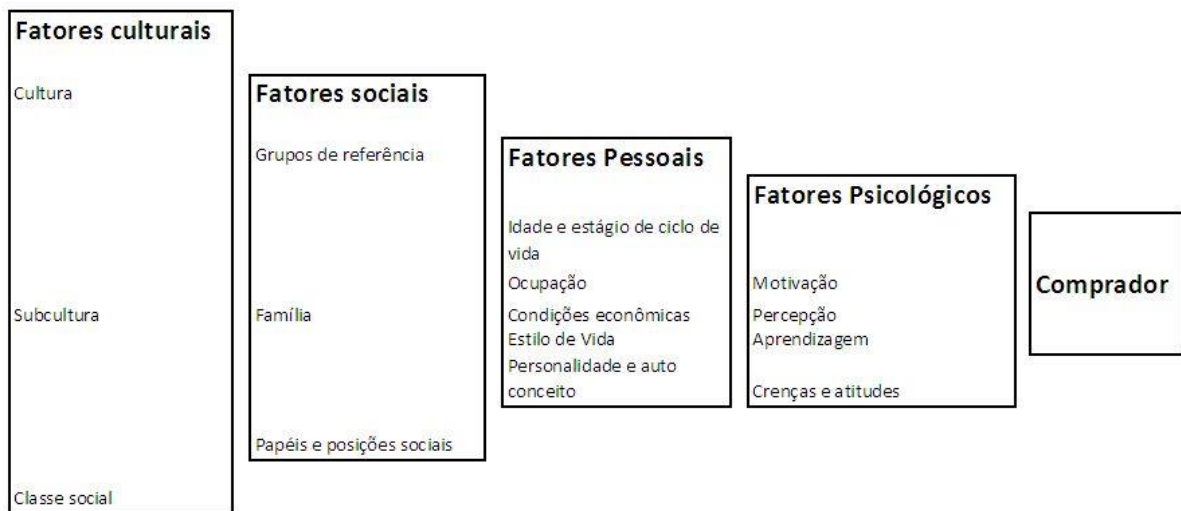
Fatores culturais

Cultura

Subcultura

Classe social

Fatores sociais

Grupos de referência

Família

Papéis e posições sociais

Fatores Pessoais

Idade e estágio de ciclo de vida

Ocupação

Condições econômicas

Estilo de Vida

Personalidade e auto conceito

Fatores Psicológicos

Motivação

Percepção

Aprendizagem

Crenças e atitudes

Comprador